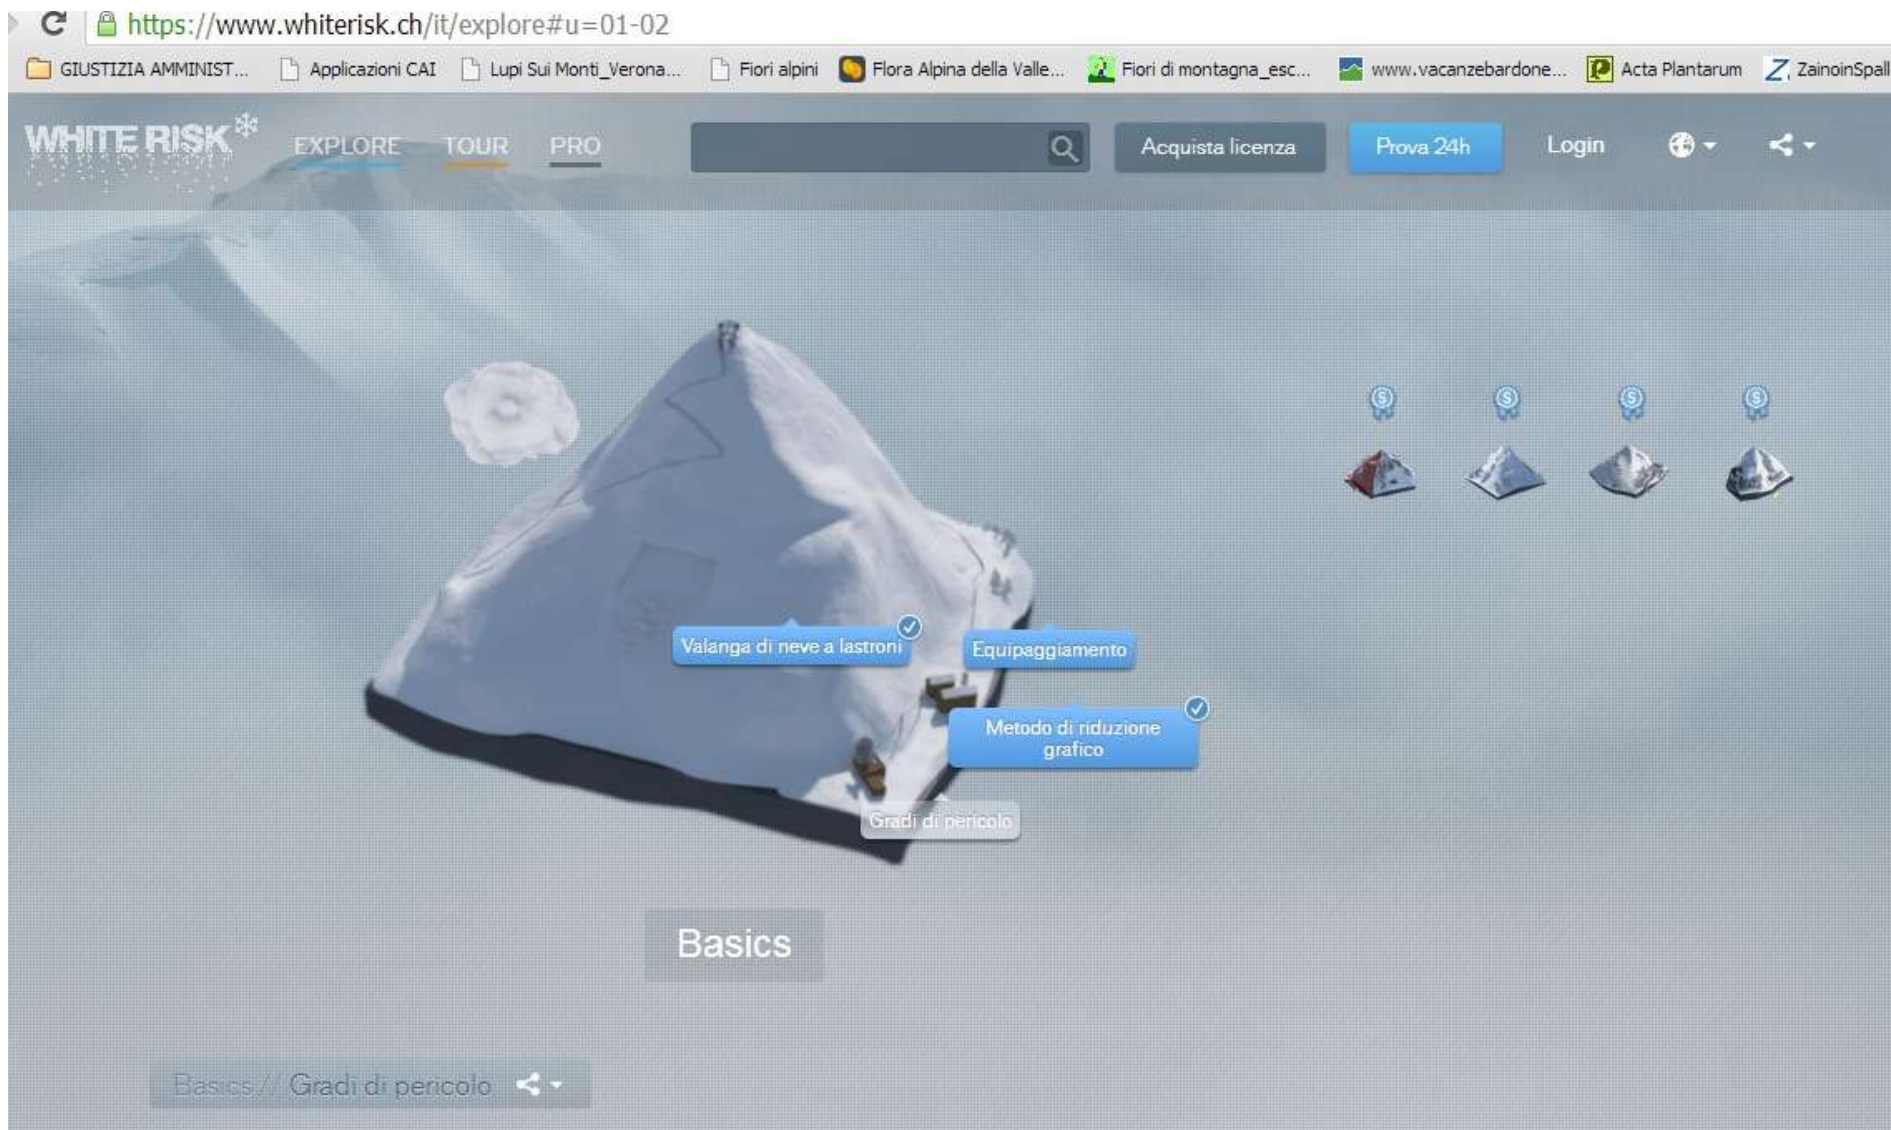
https://www.whiterisk.ch/it/explore#u=01-02

GIUSTIZIA AMMINIST... Applicazioni CAI Lupi Sui Monti_Verona... Fiori alpini Flora Alpina della Valle... Fiori di montagna_esc... www.vacanzebardone... Acta Plantarum ZainoinSpall

WHITE RISK EXPLORE TOUR PRO Acquista licenza Prova 24h Login

Valanga di neve a lastroni

Equipaggiamento

Metodo di riduzione grafico

Gradi di pericolo

Basics

Basics // Gradi di pericolo